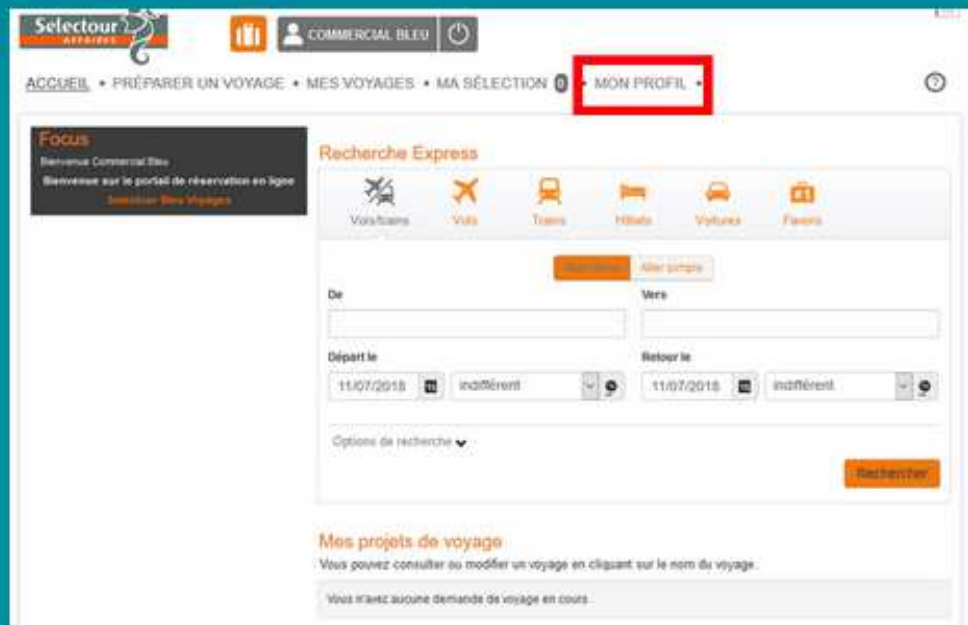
Selectour AFFAIRES

COMMERCIAL BLEU

ACCUEIL • PRÉPARER UN VOYAGE • MES VOYAGES • MA SÉLECTION 0 • MON PROFIL •

?

Focus
Bienvenue Commercial Bleu
Bienvenue sur le portail de réservation en ligne
Selectour Bleu Voyages

Recherche Express

Vols/trains Vols Trains Hôtels Voitures Favoris

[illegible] Aller simple

De

Vers

Départ le

11/07/2018 indifférent

Retour le

11/07/2018 indifférent

Options de recherche

Rechercher

Mes projets de voyage

Vous pouvez consulter ou modifier un voyage en cliquant sur le nom du voyage.

Vous n'avez aucune demande de voyage en cours.